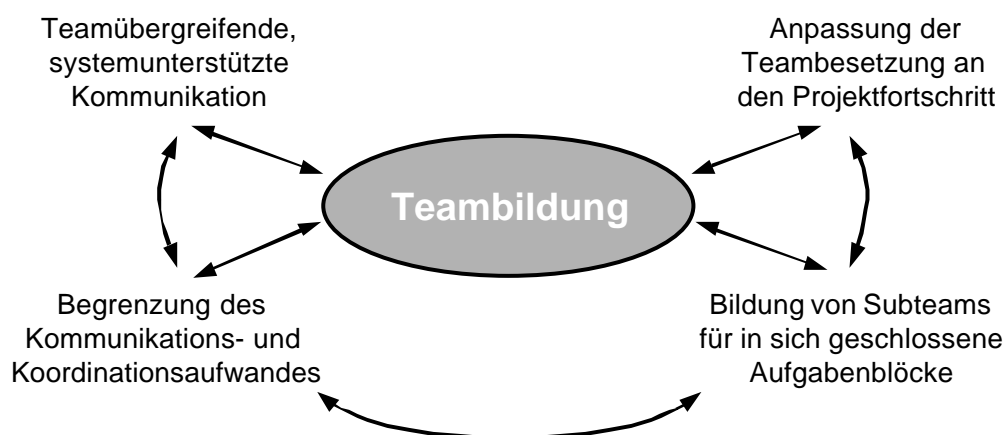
Teamübergreifende, systemunterstützte Kommunikation

Anpassung der Teambesetzung an den Projektfortschritt

Teambildung

Begrenzung des Kommunikations- und Koordinationsaufwandes

Bildung von Subteams für in sich geschlossene Aufgabenblöcke